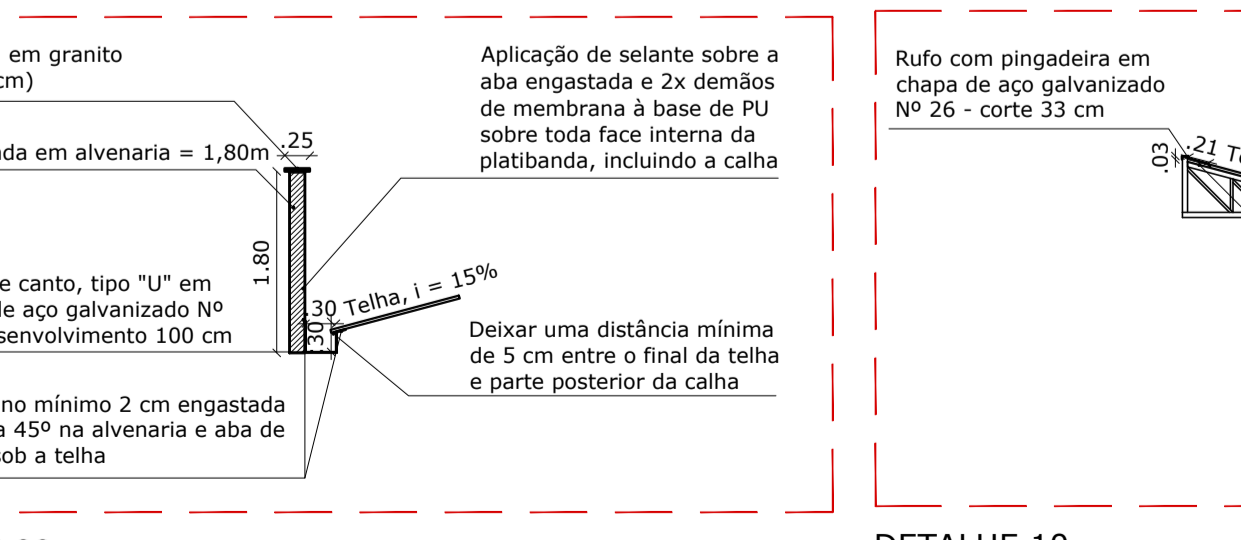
em granito
cm)

ida em alvenaria = 1,80m

.25

1.80

e canto, tipo "U" em
de aço galvanizado Nº
senvolvimento 100 cm

no mínimo 2 cm engastada
a 45º na alvenaria e aba de
sob a telha

Aplicação de selante sobre a aba engastada e 2x demãos de membrana à base de PU sobre toda face interna da platibanda, incluindo a calha

.30 Telha, i = 15%

.30

Deixar uma distância mínima de 5 cm entre o final da telha e parte posterior da calha

Rufo com pingadeira em chapa de aço galvanizado Nº 26 - corte 33 cm

.03

.21 Te

DETALHE 10